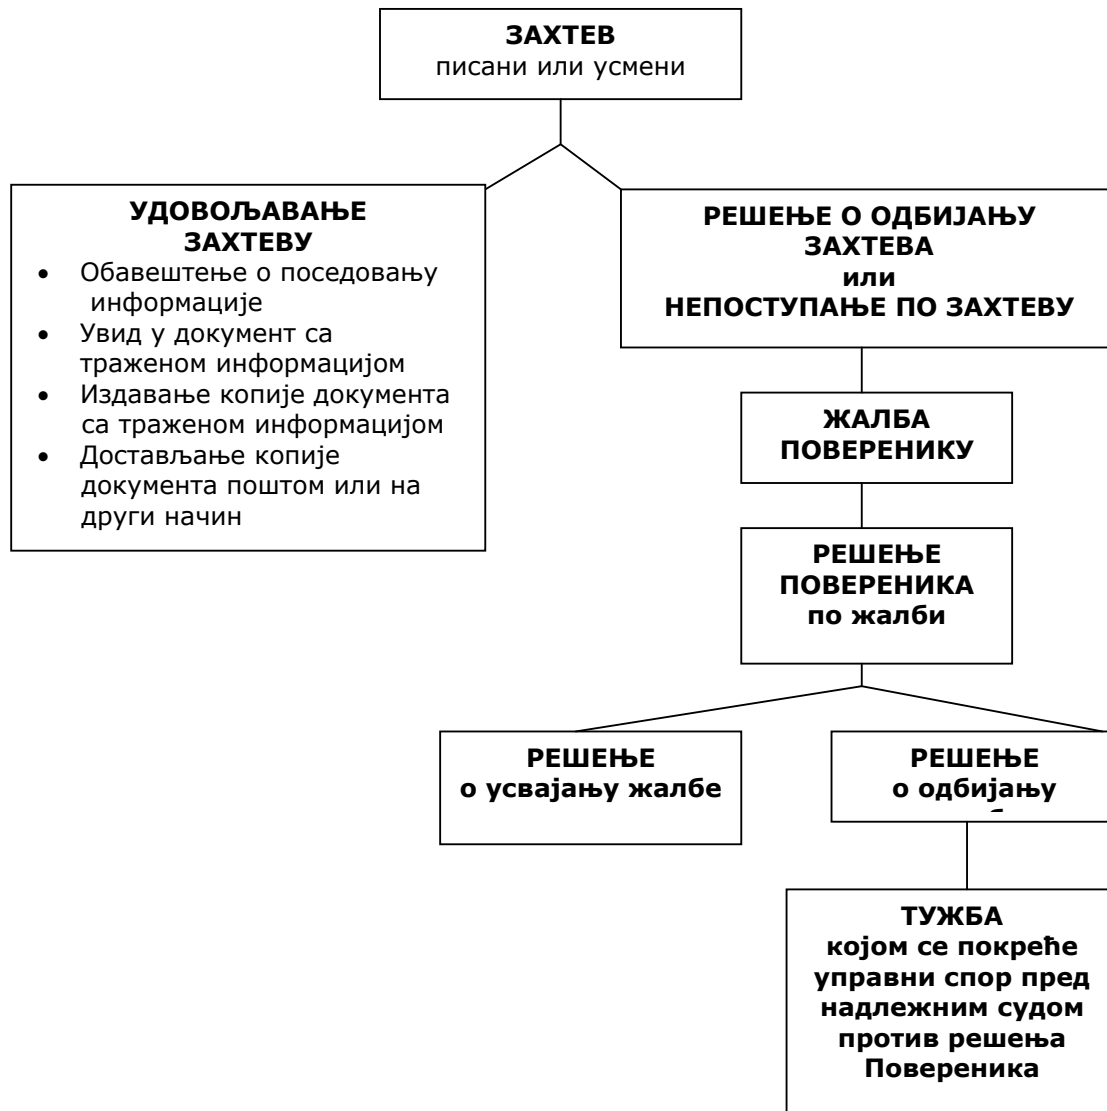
ЗАХТЕВ
писани или усмени

УДОВОЉАВАЊЕ ЗАХТЕВУ
• Обавештење о поседовању информације
• Увид у документ са траженом информацијом
• Издавање копије документа са траженом информацијом
• Достављање копије документа поштом или на други начин

РЕШЕЊЕ О ОДБИЈАЊУ ЗАХТЕВА
или
НЕПОСТУПАЊЕ ПО ЗАХТЕВУ

ЖАЛБА ПОВЕРЕНИКУ

РЕШЕЊЕ ПОВЕРЕНИКА
по жалби

РЕШЕЊЕ
о усвајању жалбе

РЕШЕЊЕ
о одбијању
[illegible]

ТУЖБА
којом се покреће управни спор пред надлежним судом против решења Повереника